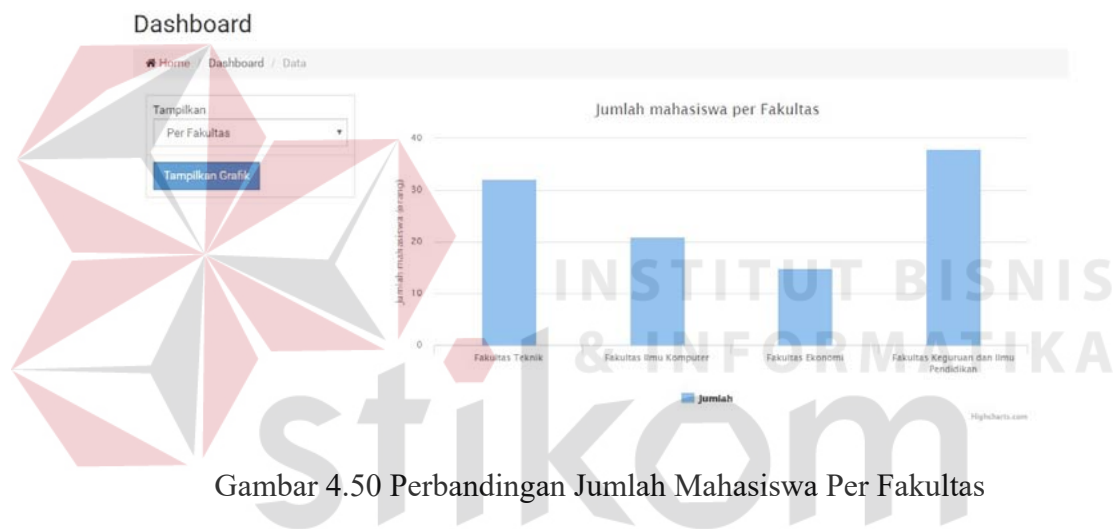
Dashboard

Home / Dashboard / Data

Tampilkan

Per Fakultas

Tampilkan Grafik

Jumlah mahasiswa per Fakultas

40
30
20
10
0

Jumlah mahasiswa (orang)

Fakultas Teknik
Fakultas Ilmu Komputer
Fakultas Ekonomi
Fakultas Keguruan dan Ilmu Pendidikan

Jumlah

Highcharts.com

INSTITUT BISNIS & INFORMATIKA

stikom

Gambar 4.50 Perbandingan Jumlah Mahasiswa Per Fakultas